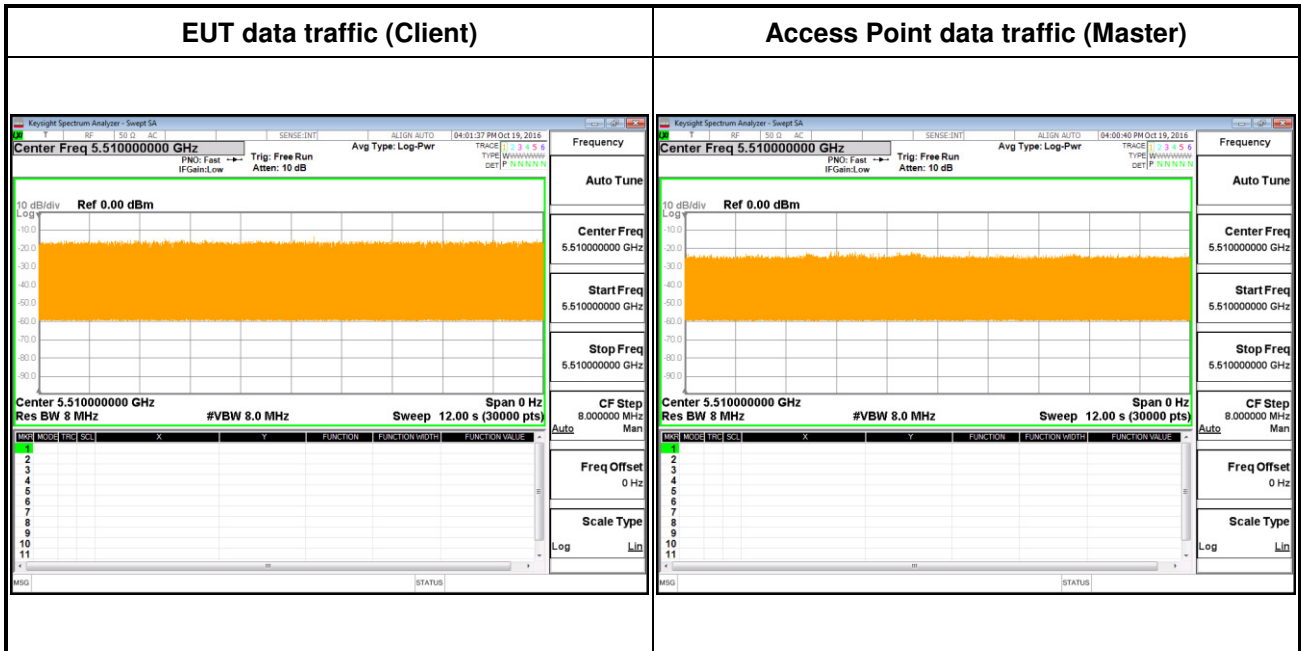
| EUT data traffic (Client) | Access Point data traffic (Master) |
|---|---|
| Keysight Spectrum Analyzer - Swept SA<br>T RF 50 Ω AC SENSE:INT ALIGN AUTO 04:01:37 PM Oct 19, 2016<br>Center Freq 5.510000000 GHz<br>PNO: Fast IFGain:Low Trig: Free Run Atten: 10 dB Avg Type: Log-Pwr TRACE 1 2 3 4 5 6 TYPE WWWWWW DET P N N N N N<br>10 dB/div Ref 0.00 dBm<br>Log<br>-10.0 -20.0 -30.0 -40.0 -50.0 -60.0 -70.0 -80.0 -90.0<br>Center 5.510000000 GHz Span 0 Hz<br>Res BW 8 MHz #VBW 8.0 MHz Sweep 12.00 s (30000 pts)<br>MKR MODE TRC SCL X Y FUNCTION FUNCTION WIDTH FUNCTION VALUE<br>1 2 3 4 5 6 7 8 9 10 11<br>MSG STATUS<br>Frequency<br>Auto Tune<br>Center Freq 5.510000000 GHz<br>Start Freq 5.510000000 GHz<br>Stop Freq 5.510000000 GHz<br>CF Step 8.000000 MHz Auto Man<br>Freq Offset 0 Hz<br>Scale Type Log Lin | Keysight Spectrum Analyzer - Swept SA<br>T RF 50 Ω AC SENSE:INT ALIGN AUTO 04:00:40 PM Oct 19, 2016<br>Center Freq 5.510000000 GHz<br>PNO: Fast IFGain:Low Trig: Free Run Atten: 10 dB Avg Type: Log-Pwr TRACE 1 2 3 4 5 6 TYPE WWWWWW DET P N N N N N<br>10 dB/div Ref 0.00 dBm<br>Log<br>-10.0 -20.0 -30.0 -40.0 -50.0 -60.0 -70.0 -80.0 -90.0<br>Center 5.510000000 GHz Span 0 Hz<br>Res BW 8 MHz #VBW 8.0 MHz Sweep 12.00 s (30000 pts)<br>MKR MODE TRC SCL X Y FUNCTION FUNCTION WIDTH FUNCTION VALUE<br>1 2 3 4 5 6 7 8 9 10 11<br>MSG STATUS<br>Frequency<br>Auto Tune<br>Center Freq 5.510000000 GHz<br>Start Freq 5.510000000 GHz<br>Stop Freq 5.510000000 GHz<br>CF Step 8.000000 MHz Auto Man<br>Freq Offset 0 Hz<br>Scale Type Log Lin |